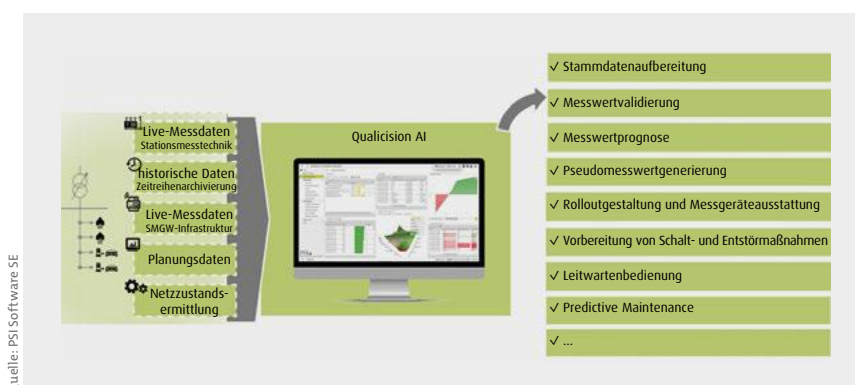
Live-Messdaten
Stationsmesstechnik

historische Daten
Zeitreihenarchivierung

Live-Messdaten
SMGW-Infrastruktur

Planungsdaten

Netzzustandsermittlung

Qualicision AI

✓ Stammdatenaufbereitung
✓ Messwertvalidierung
✓ Messwertprognose
✓ Pseudomesswertgenerierung
✓ Rolloutgestaltung und Messgeräteausstattung
✓ Vorbereitung von Schalt- und Entstörmaßnahmen
✓ Leitwartenbedienung
✓ Predictive Maintenance
✓ ...

uelle: PSI Software SE